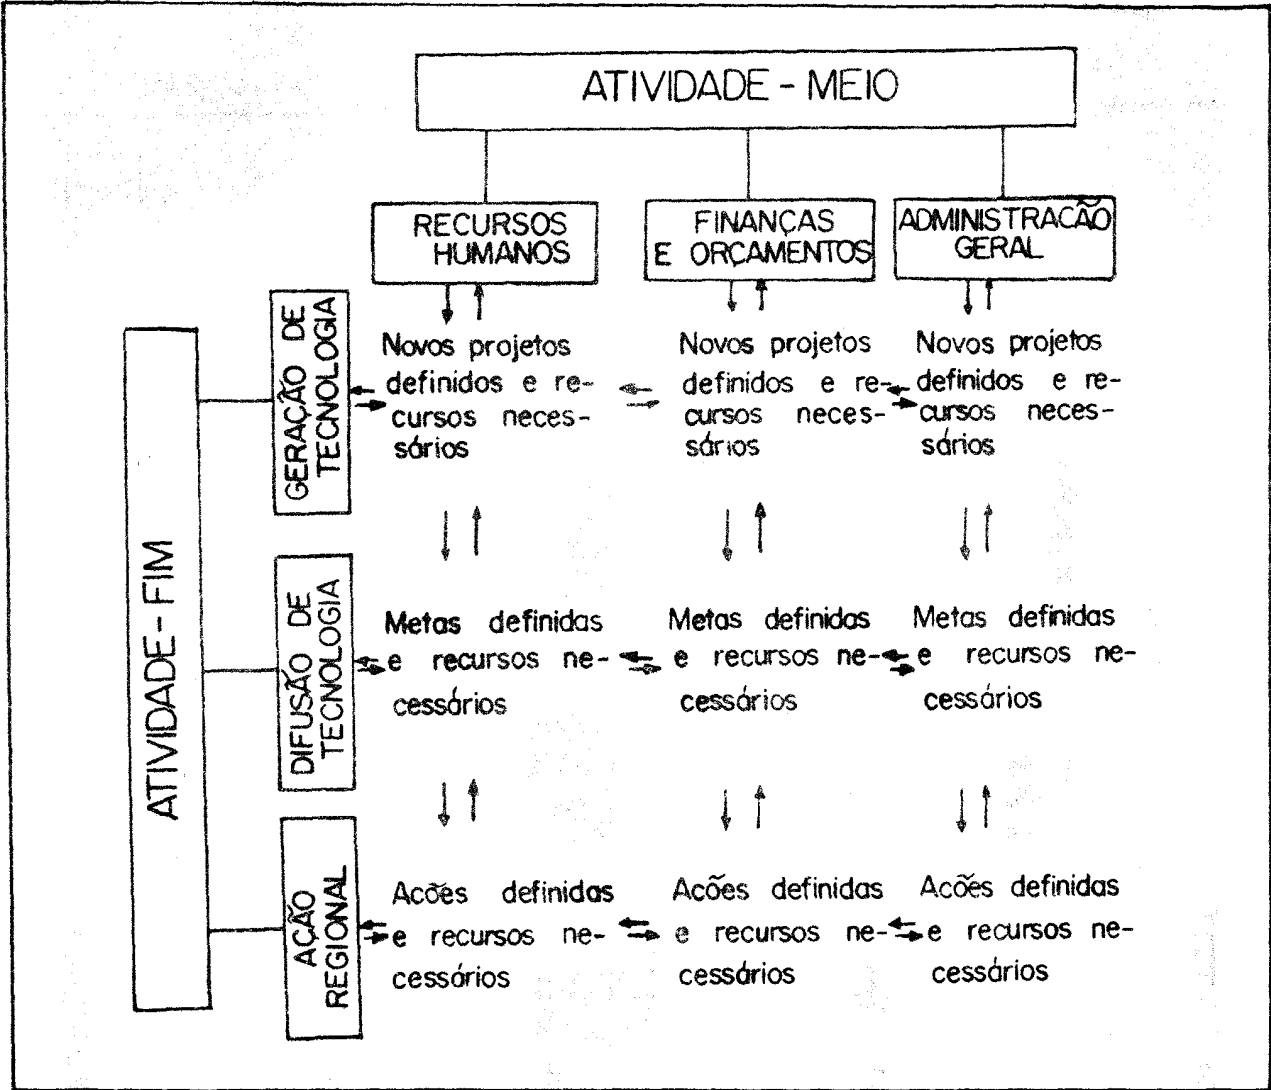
ATIVIDADE - MEIO

RECURSOS HUMANOS

FINANÇAS E ORÇAMENTOS

ADMINISTRAÇÃO GERAL

ATIVIDADE - FIM

GERAÇÃO DE TECNOLOGIA

Novos projetos definidos e recursos necessários

Novos projetos definidos e recursos necessários

Novos projetos definidos e recursos necessários

DIFUSÃO DE TECNOLOGIA

Metas definidas e recursos necessários

Metas definidas e recursos necessários

Metas definidas e recursos necessários

AÇÃO REGIONAL

Acões definidas e recursos necessários

Acões definidas e recursos necessários

Acões definidas e recursos necessários